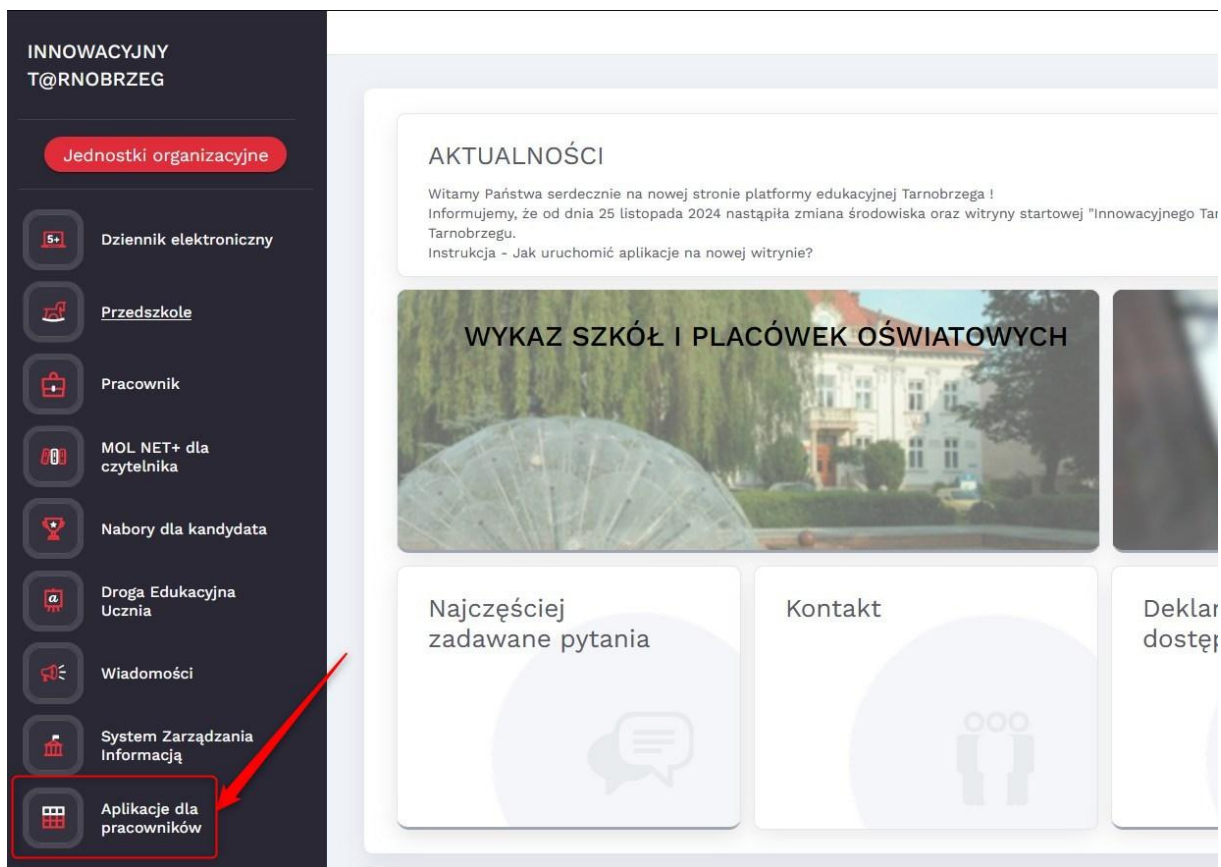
INNOWACYJNY T@RNOBRZEG

Jednostki organizacyjne

Dziennik elektroniczny

Przedszkole

Pracownik

MOL NET+ dla czytelnika

Nabory dla kandydata

Droga Edukacyjna Ucznia

Wiadomości

System Zarządzania Informacją

Aplikacje dla pracowników

AKTUALNOŚCI

Witamy Państwa serdecznie na nowej stronie platformy edukacyjnej Tarnobrzega !
Informujemy, że od dnia 25 listopada 2024 nastąpiła zmiana środowiska oraz witryny startowej "Innowacyjnego Ta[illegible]
Tarnobrzegu.
Instrukcja - Jak uruchomić aplikacje na nowej witrynie?

WYKAZ SZKÓŁ I PLACÓWEK OŚWIATOWYCH

Najczęściej zadawane pytania

Kontakt

Deklar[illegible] dostęp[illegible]